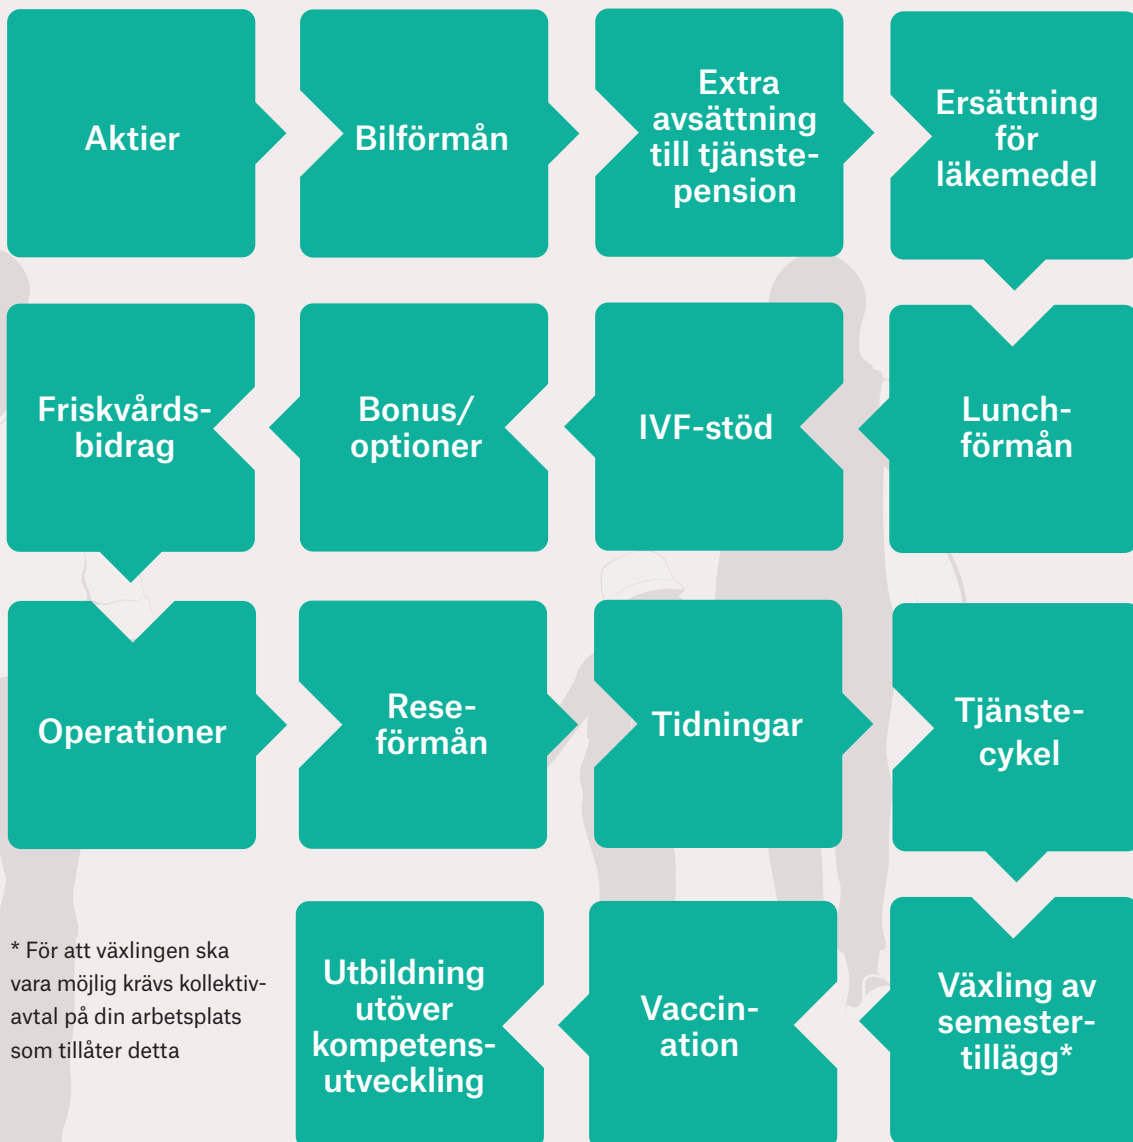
Aktier

Bilförmån

Extra avsättning till tjänstepension

Ersättning för läkemedel

Lunchförmån

IVF-stöd

Bonus/ optioner

Friskvårdsbidrag

Operationer

Reseförmån

Tidningar

Tjänstecykel

Växling av semestertillägg*

Vaccination

Utbildning utöver kompetensutveckling

* För att växlingen ska vara möjlig krävs kollektivavtal på din arbetsplats som tillåter detta